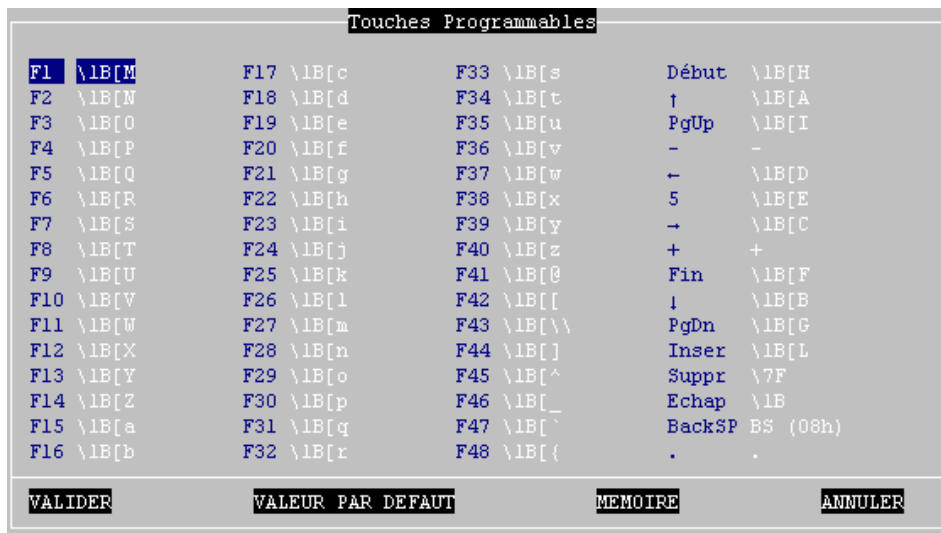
Touches Programmables

| | | | | | | | |
|---|---|---|---|---|---|---|---|
| F1 | \1B[M | F17 | \1B[c | F33 | \1B[s | Début | \1B[H |
| F2 | \1B[N | F18 | \1B[d | F34 | \1B[t | ↑ | \1B[A |
| F3 | \1B[O | F19 | \1B[e | F35 | \1B[u | PgUp | \1B[I |
| F4 | \1B[P | F20 | \1B[f | F36 | \1B[v | - | - |
| F5 | \1B[Q | F21 | \1B[g | F37 | \1B[w | ← | \1B[D |
| F6 | \1B[R | F22 | \1B[h | F38 | \1B[x | 5 | \1B[E |
| F7 | \1B[S | F23 | \1B[i | F39 | \1B[y | → | \1B[C |
| F8 | \1B[T | F24 | \1B[j | F40 | \1B[z | + | + |
| F9 | \1B[U | F25 | \1B[k | F41 | \1B[@ | Fin | \1B[F |
| F10 | \1B[V | F26 | \1B[l | F42 | \1B[[ | ↓ | \1B[B |
| F11 | \1B[W | F27 | \1B[m | F43 | \1B[\\ | PgDn | \1B[G |
| F12 | \1B[X | F28 | \1B[n | F44 | \1B[] | Inser | \1B[L |
| F13 | \1B[Y | F29 | \1B[o | F45 | \1B[^ | Suppr | \7F |
| F14 | \1B[Z | F30 | \1B[p | F46 | \1B[_ | Echap | \1B |
| F15 | \1B[a | F31 | \1B[q | F47 | \1B[` | BackSP | BS (08h) |
| F16 | \1B[b | F32 | \1B[r | F48 | \1B[{ | . | . |

VALIDER VALEUR PAR DEFAUT MEMOIRE ANNULER